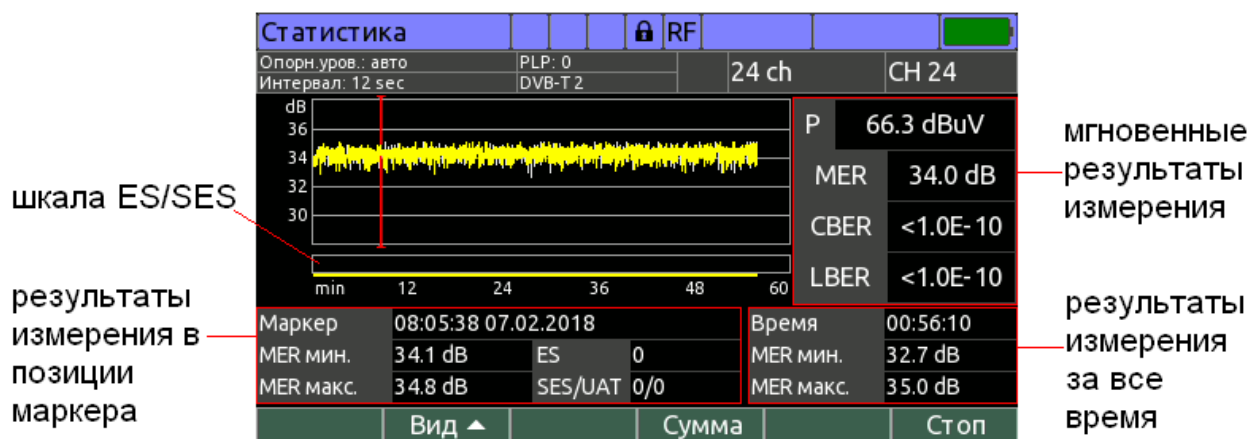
Статистика RF

Опорн.уров.: авто
Интервал: 12 sec

PLP: 0
DVB-T 2

24 ch

CH 24

dB
36
34
32
30

min 12 24 36 48 60

| P | 66.3 dBuV |
|---|---|
| MER | 34.0 dB |
| CBER | <1.0E-10 |
| LBER | <1.0E-10 |

мгновенные результаты измерения

шкала ES/SES

результаты измерения в позиции маркера

| Маркер | 08:05:38 07.02.2018 | | |
|---|---|---|---|
| MER мин. | 34.1 dB | ES | 0 |
| MER макс. | 34.8 dB | SES/UAT | 0/0 |

| Время | 00:56:10 |
|---|---|
| MER мин. | 32.7 dB |
| MER макс. | 35.0 dB |

результаты измерения за все время

Вид
Сумма
Стоп